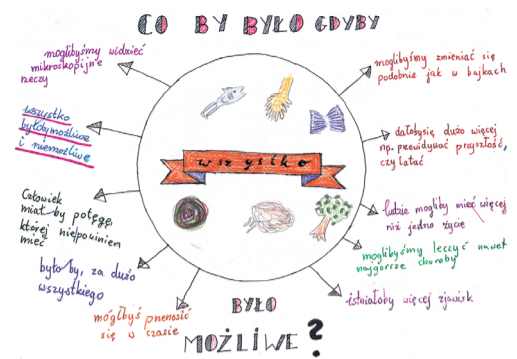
CO BY BYŁO GDYBY

moglibyśmy widzieć mikroskopijne rzeczy

wszystko byłoby możliwe i niemożliwe

Człowiek miał by potęgę której nie powinien mieć

było by, za dużo wszystkiego

moglibyśmy przenosić się w czasie

moglibyśmy zmieniać się podobnie jak w bajkach

dałoby się dużo więcej np. przewidywać przyszłość, czy latać

Ludzie mogliby mieć więcej niż jedno życie

moglibyśmy leczyć nawet najgorsze choroby

istniałoby więcej zjawisk

wszystko

BYŁO

MOŻLIWE?